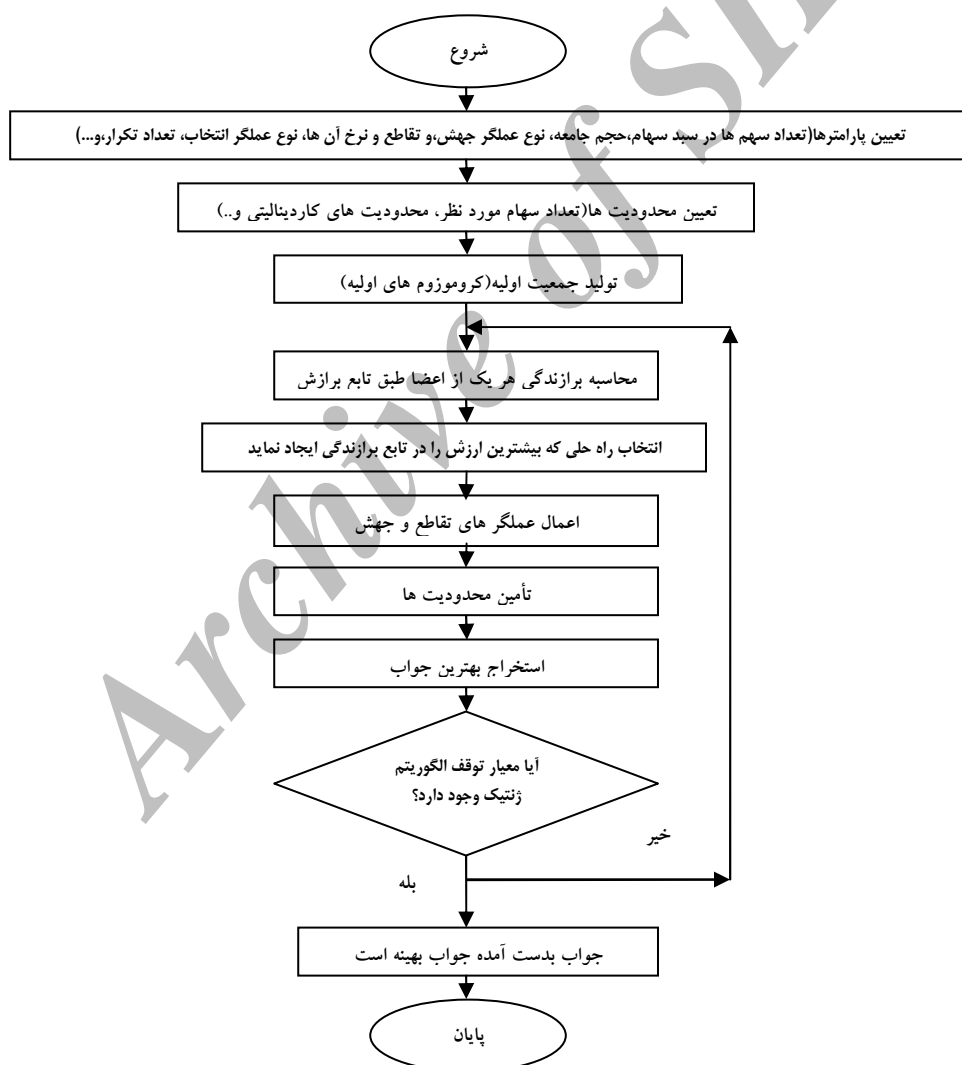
شروع

تعیین پارامترها(تعداد سهم ها در سبد سهام،حجم جامعه، نوع عملگر جهش،و تقاطع و نرخ آن ها، نوع عملگر انتخاب، تعداد تکرار،و...)

تعیین محدودیت ها(تعداد سهام مورد نظر، محدودیت های کاردینالیتی و..)

تولید جمعیت اولیه(کروموزوم های اولیه)

محاسبه برازندگی هر یک از اعضا طبق تابع برازش

انتخاب راه حلی که بیشترین ارزش را در تابع برازندگی ایجاد نماید

اعمال عملگر های تقاطع و جهش

تأمین محدودیت ها

استخراج بهترین جواب

آیا معیار توقف الگوریتم ژنتیک وجود دارد؟

خیر

بله

جواب بدست آمده جواب بهینه است

پایان

Archive of SID